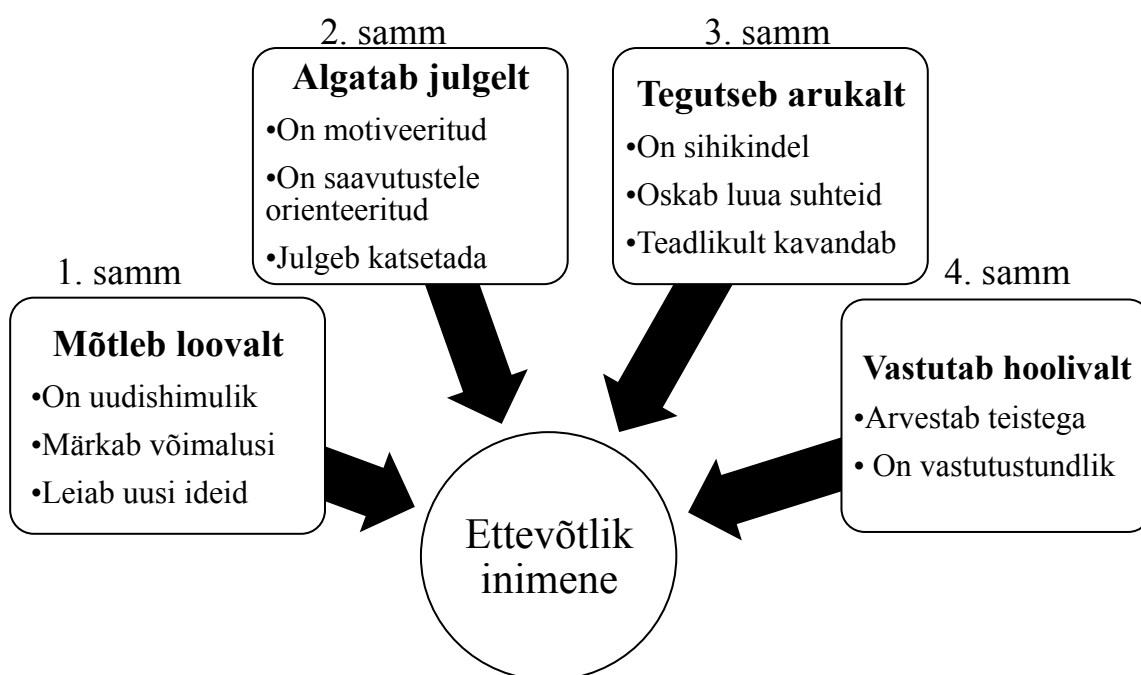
1. samm

**Mõtleb loovalt**

•On uudishimulik

•Märkab võimalusi

•Leiab uusi ideid

2. samm

**Algatab julgelt**

•On motiveeritud

•On saavutustele orienteeritud

•Julgeb katsetada

3. samm

**Tegutseb arukalt**

•On sihikindel

•Oskab luua suhteid

•Teadlikult kavandab

4. samm

**Vastutab hoolivalt**

•Arvestab teistega

• On vastutustundlik

Ettevõtlik inimene